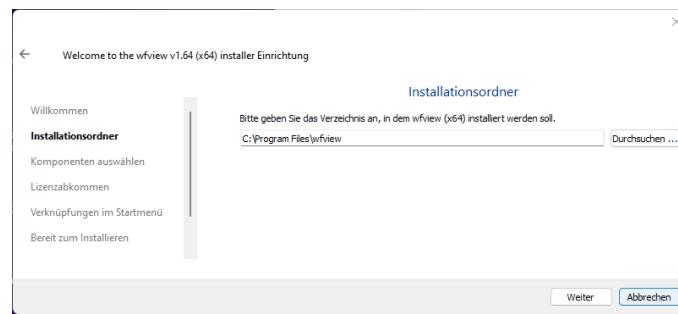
←
Welcome to the wfview v1.64 (x64) installer Einrichtung

Installationsordner

Willkommen
Installationsordner
Komponenten auswählen
Lizenzabkommen
Verknüpfungen im Startmenü
Bereit zum Installieren

Bitte geben Sie das Verzeichnis an, in dem wfview (x64) installiert werden soll.

C:\Program Files\wfview

Durchsuchen ...

Weiter
Abbrechen